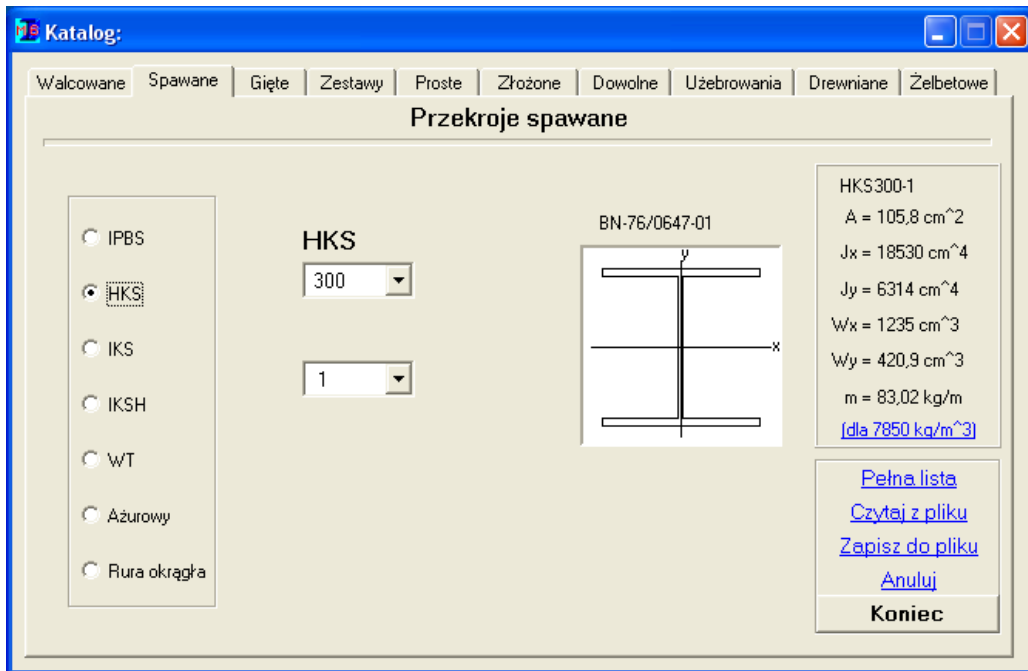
Katalog:

Walcowane | Spawane | Gięte | Zestawy | Proste | Złożone | Dowolne | Użebrowania | Drewniane | Żelbetowe

Przekroje spawane

IPBS
HKS
IKS
IKSH
WT
Ażurowy
Rura okrągła

HKS
300
1

BN-76/0647-01
y
x

HKS300-1
A = 105,8 cm^2
Jx = 18530 cm^4
Jy = 6314 cm^4
Wx = 1235 cm^3
Wy = 420,9 cm^3
m = 83,02 kg/m
(dla 7850 kg/m^3)

Pełna lista
Czytaj z pliku
Zapisz do pliku
Anuluj
Koniec